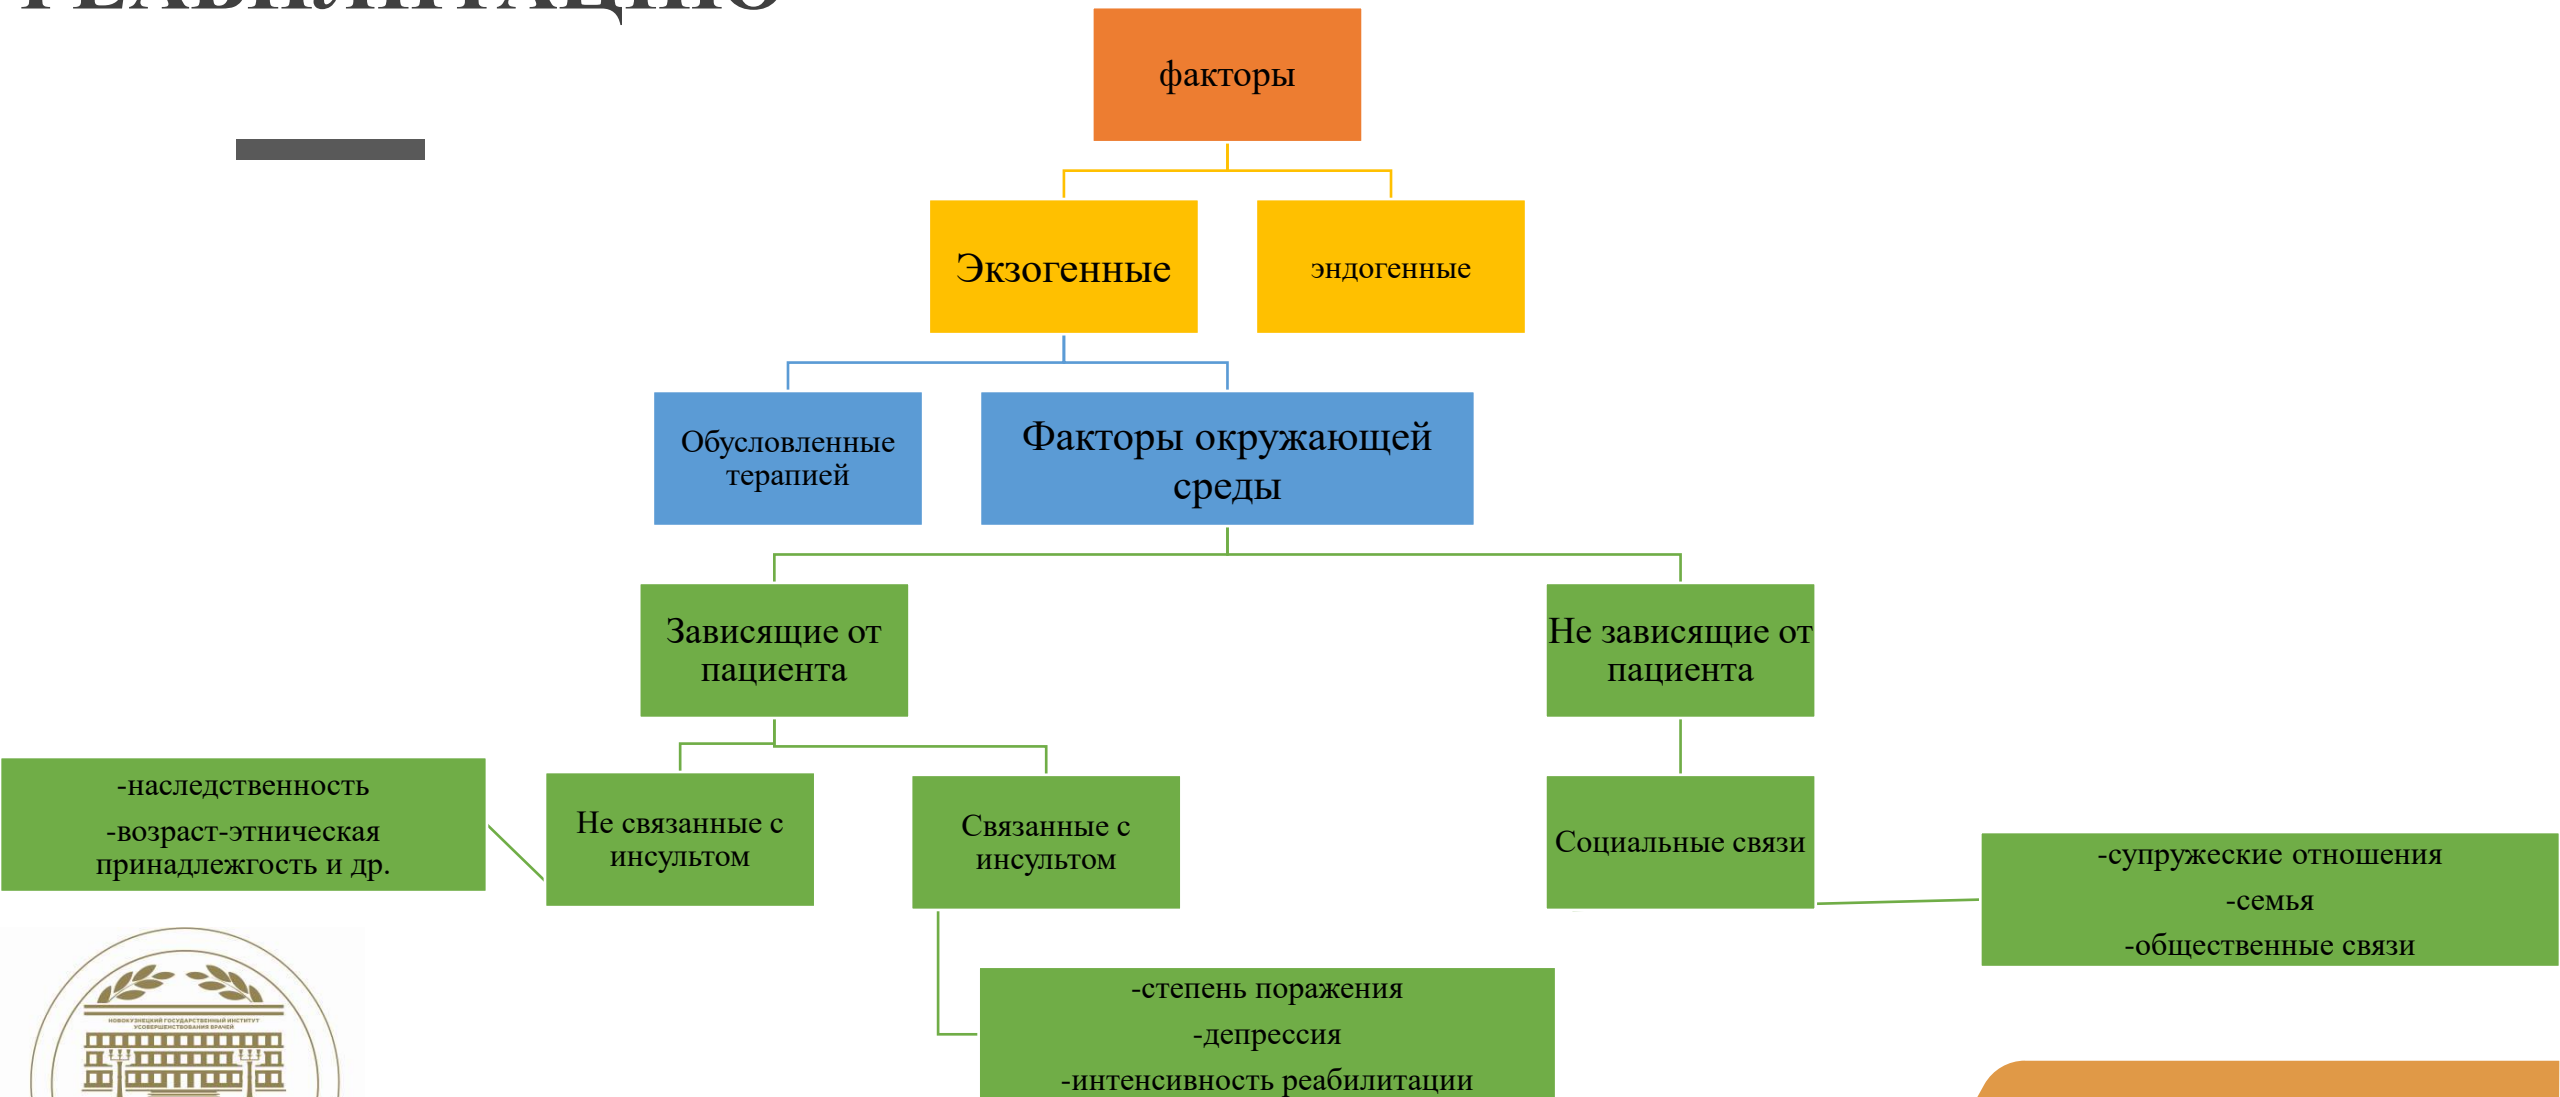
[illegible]

факторы

Экзогенные

эндогенные

Обусловленные терапией

Факторы окружающей среды

Зависящие от пациента

Не зависящие от пациента

-наследственность
-возраст-этническая принадлежгость и др.

Не связанные с инсультом

Связанные с инсультом

Социальные связи

-супружеские отношения
-семья
-общественные связи

-степень поражения
-депрессия
-интенсивность реабилитации

НОВОКУЗНЕЦКИЙ ГОСУДАРСТВЕННЫЙ ИНСТИТУТ УСОВЕРШЕНСТВОВАНИЯ ВРАЧЕЙ